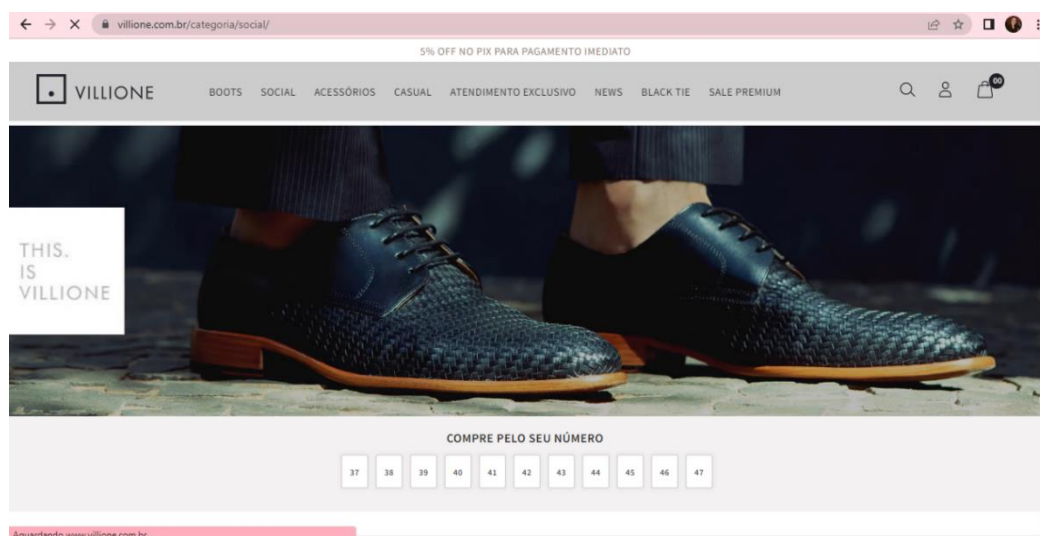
villione.com.br/categoria/social/

5% OFF NO PIX PARA PAGAMENTO IMEDIATO

VILLIONE

BOOTS SOCIAL ACESSÓRIOS CASUAL ATENDIMENTO EXCLUSIVO NEWS BLACK TIE SALE PREMIUM

00

THIS.
IS
VILLIONE

COMPRE PELO SEU NÚMERO

37 38 39 40 41 42 43 44 45 46 47

Aguardando www.villione.com.br...